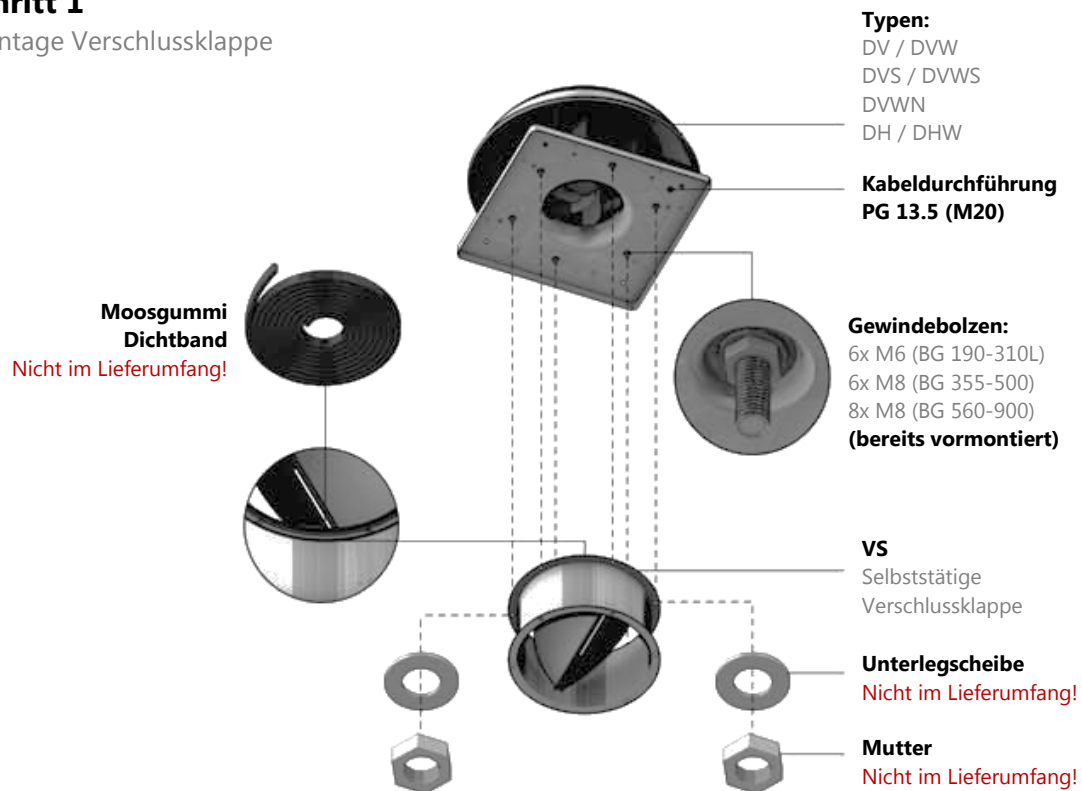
hritt 1
ntage Verschlussklappe

Typen:
DV / DVW
DVS / DVWS
DVWN
DH / DHW

Kabeldurchführung
PG 13.5 (M20)

Moosgummi
Dichtband
Nicht im Lieferumfang!

Gewindebolzen:
6x M6 (BG 190-310L)
6x M8 (BG 355-500)
8x M8 (BG 560-900)
(bereits vormontiert)

VS
Selbststätige
Verschlussklappe

Unterlegscheibe
Nicht im Lieferumfang!

Mutter
Nicht im Lieferumfang!